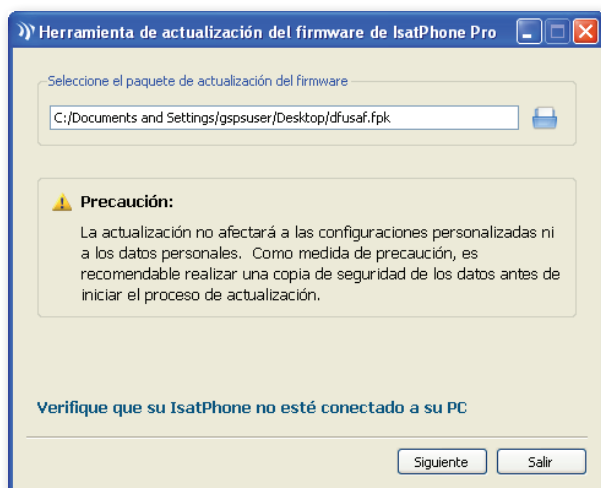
Herramienta de actualización del firmware de IsatPhone Pro

Seleccione el paquete de actualización del firmware

C:/Documents and Settings/gspsuser/Desktop/dfusaf.fpk

Precaución:

La actualización no afectará a las configuraciones personalizadas ni a los datos personales. Como medida de precaución, es recomendable realizar una copia de seguridad de los datos antes de iniciar el proceso de actualización.

Verifique que su IsatPhone no esté conectado a su PC

Siguiente

Salir